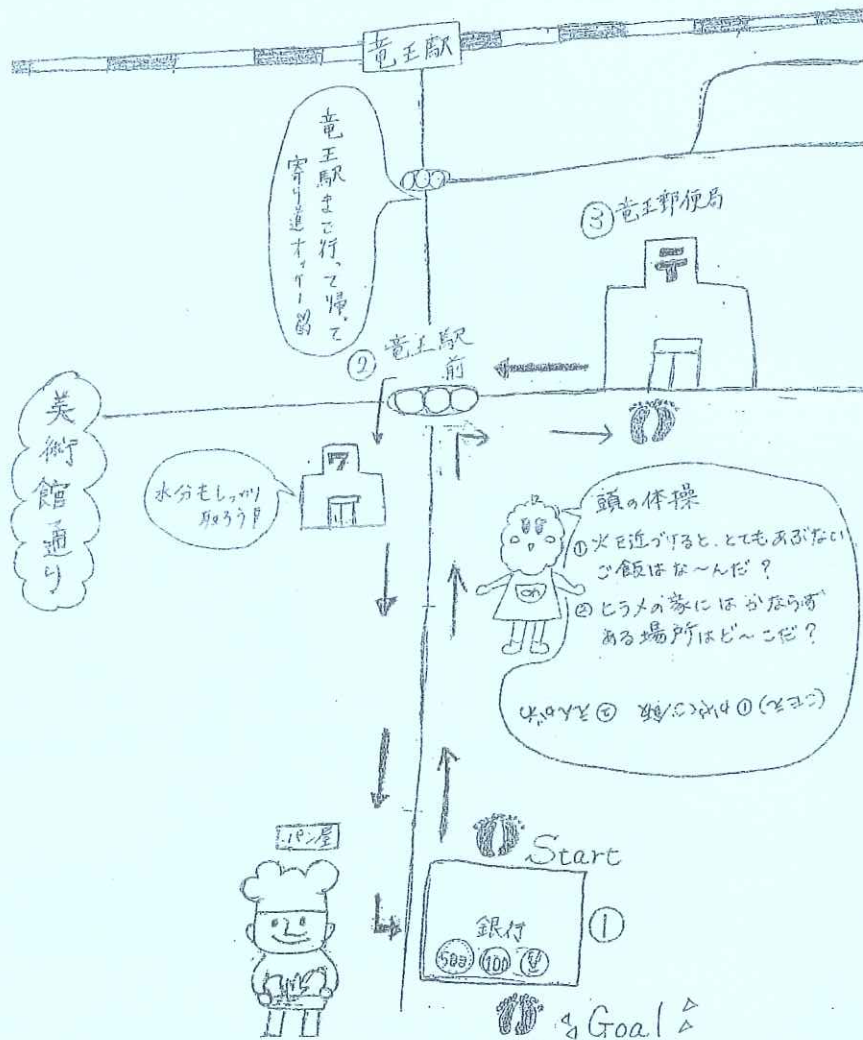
竜王駅

竜王駅まで行って帰って寄り道すぎーる

③竜王郵便局

②竜王駅前

美術館通り

水分もしっかり取ろう!

頭の体操
①火を近づけると、とてもあぶないご飯はな〜んだ?
②ヒラメの家にはかならずある場所はど〜こだ?

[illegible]

パン屋

Start

銀行

①

50 100

Goal